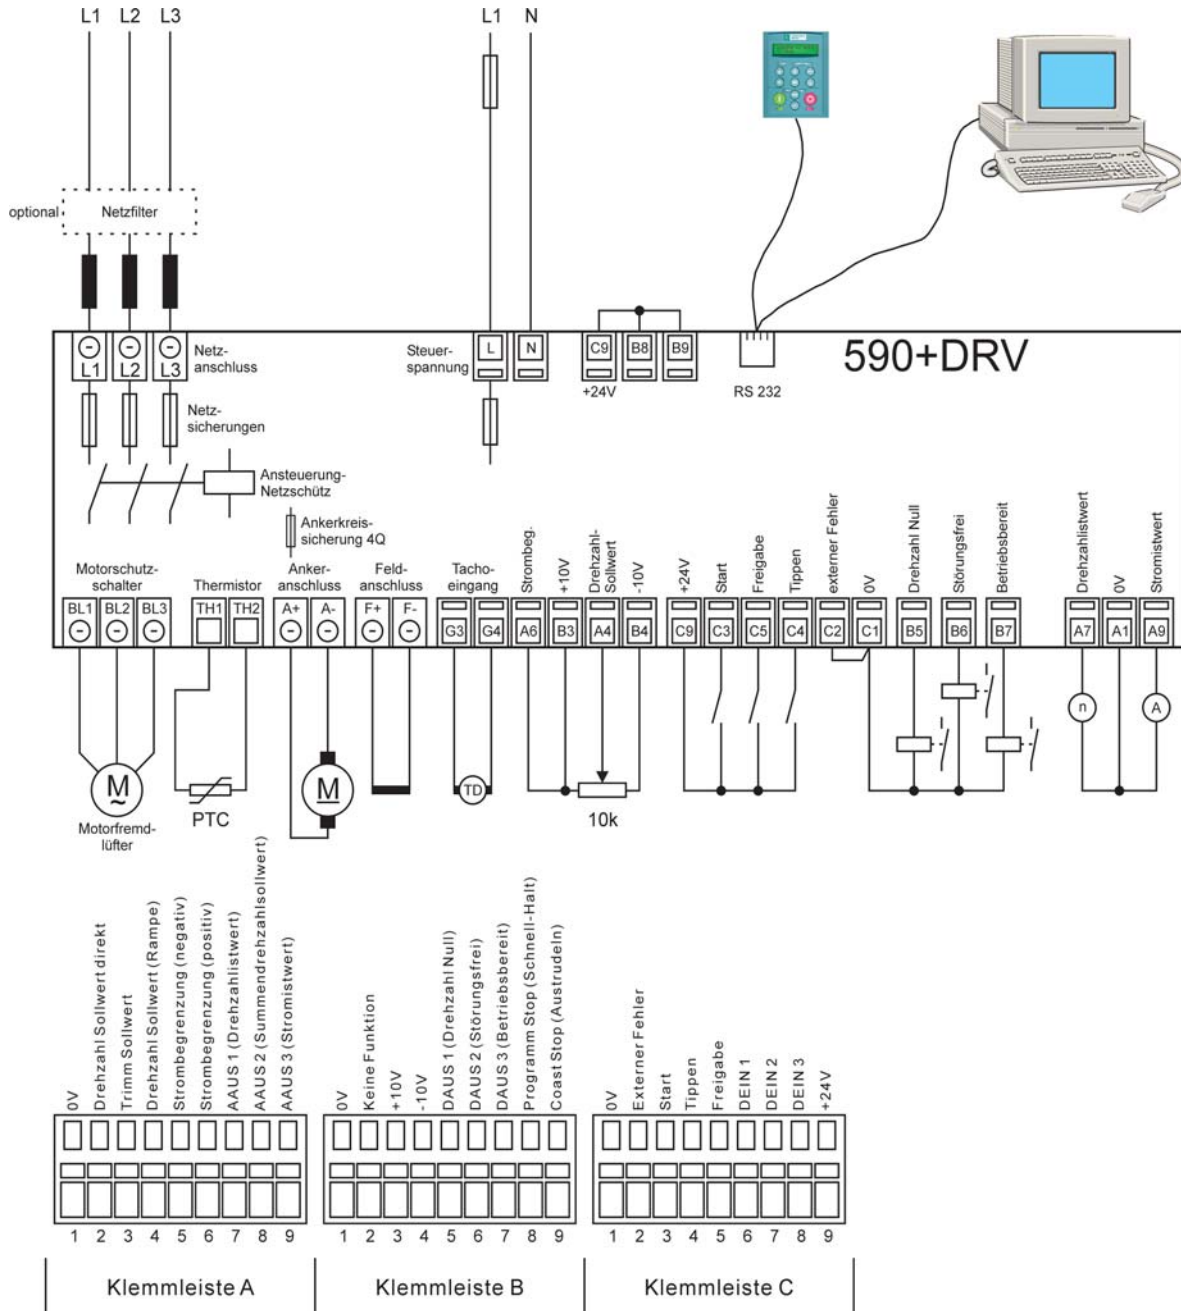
L1 L2 L3

L1 N

optional Netzfilter

L1 L2 L3 Netzanschluss

Steuerspannung L N

C9 B8 B9
+24V

RS 232

590+DRV

Netzsicherungen

Ansteuerung-Netzschütz

Ankerkreissicherung 4Q

Motorschutzschalter
BL1 BL2 BL3

Thermistor
TH1 TH2

Ankeranschluss
A+ A-

Feldanschluss
F+ F-

Tachoeingang
G3 G4

Strombeg.
A6

+10V
B3

Drehzahl-Sollwert
A4

-10V
B4

+24V
C9

Start
C3

Freigabe
C5

Tippen
C4

externer Fehler
C2

0V
C1

Drehzahl Null
B5

Störungsfrei
B6

Betriebsbereit
B7

Drehzahlistwert
A7

0V
A1

Stromistwert
A9

M
Motorfremdlüfter

PTC

M

TD

10k

n

A

0V
Drehzahl Sollwert direkt
Trimm Sollwert
Drehzahl Sollwert (Rampe)
Strombegrenzung (negativ)
Strombegrenzung (positiv)
AAUS 1 (Drehzahlistwert)
AAUS 2 (Summendrehzahlsollwert)
AAUS 3 (Stromistwert)

1 2 3 4 5 6 7 8 9

0V
Keine Funktion
+10V
-10V
DAUS 1 (Drehzahl Null)
DAUS 2 (Störungsfrei)
DAUS 3 (Betriebsbereit)
Programm Stop (Schnell-Halt)
Coast Stop (Austrudeln)

1 2 3 4 5 6 7 8 9

0V
Externer Fehler
Start
Tippen
Freigabe
DEIN 1
DEIN 2
DEIN 3
+24V

1 2 3 4 5 6 7 8 9

Klemmleiste A

Klemmleiste B

Klemmleiste C